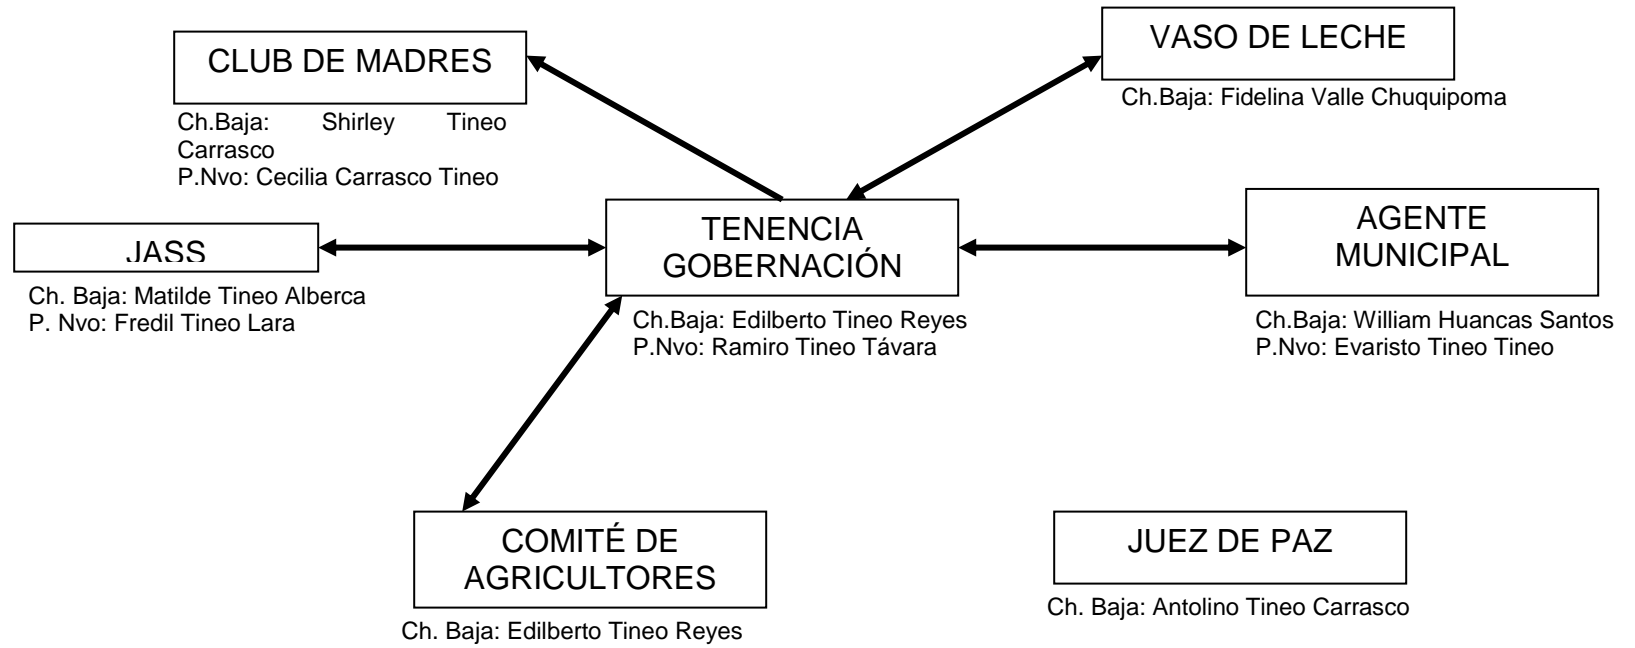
CLUB DE MADRES

Ch.Baja: Shirley Tineo Carrasco
P.Nvo: Cecilia Carrasco Tineo

VASO DE LECHE

Ch.Baja: Fidelina Valle Chuquipoma

JASS

Ch. Baja: Matilde Tineo Alberca
P. Nvo: Fredil Tineo Lara

TENENCIA GOBERNACIÓN

Ch.Baja: Edilberto Tineo Reyes
P.Nvo: Ramiro Tineo Távara

AGENTE MUNICIPAL

Ch.Baja: William Huancas Santos
P.Nvo: Evaristo Tineo Tineo

COMITÉ DE AGRICULTORES

Ch. Baja: Edilberto Tineo Reyes

JUEZ DE PAZ

Ch. Baja: Antolino Tineo Carrasco